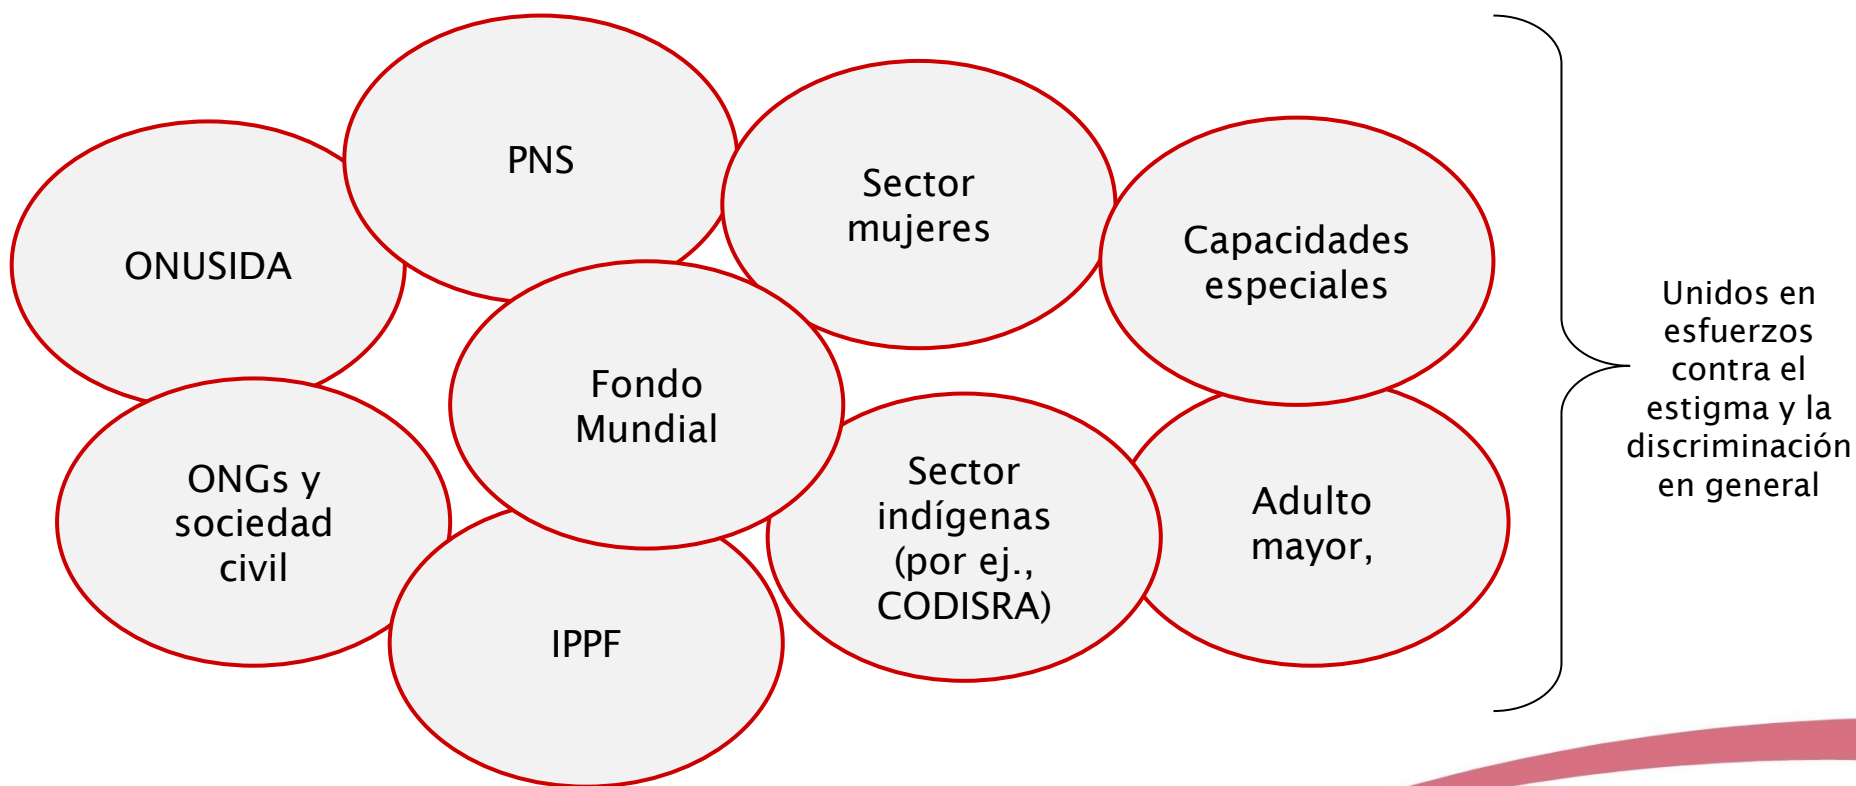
PNS

Sector mujeres

Capacidades especiales

ONUSIDA

Fondo Mundial

ONGs y sociedad civil

Sector indígenas (por ej., CODISRA)

Adulto mayor,

IPPF

Unidos en esfuerzos contra el estigma y la discriminación en general